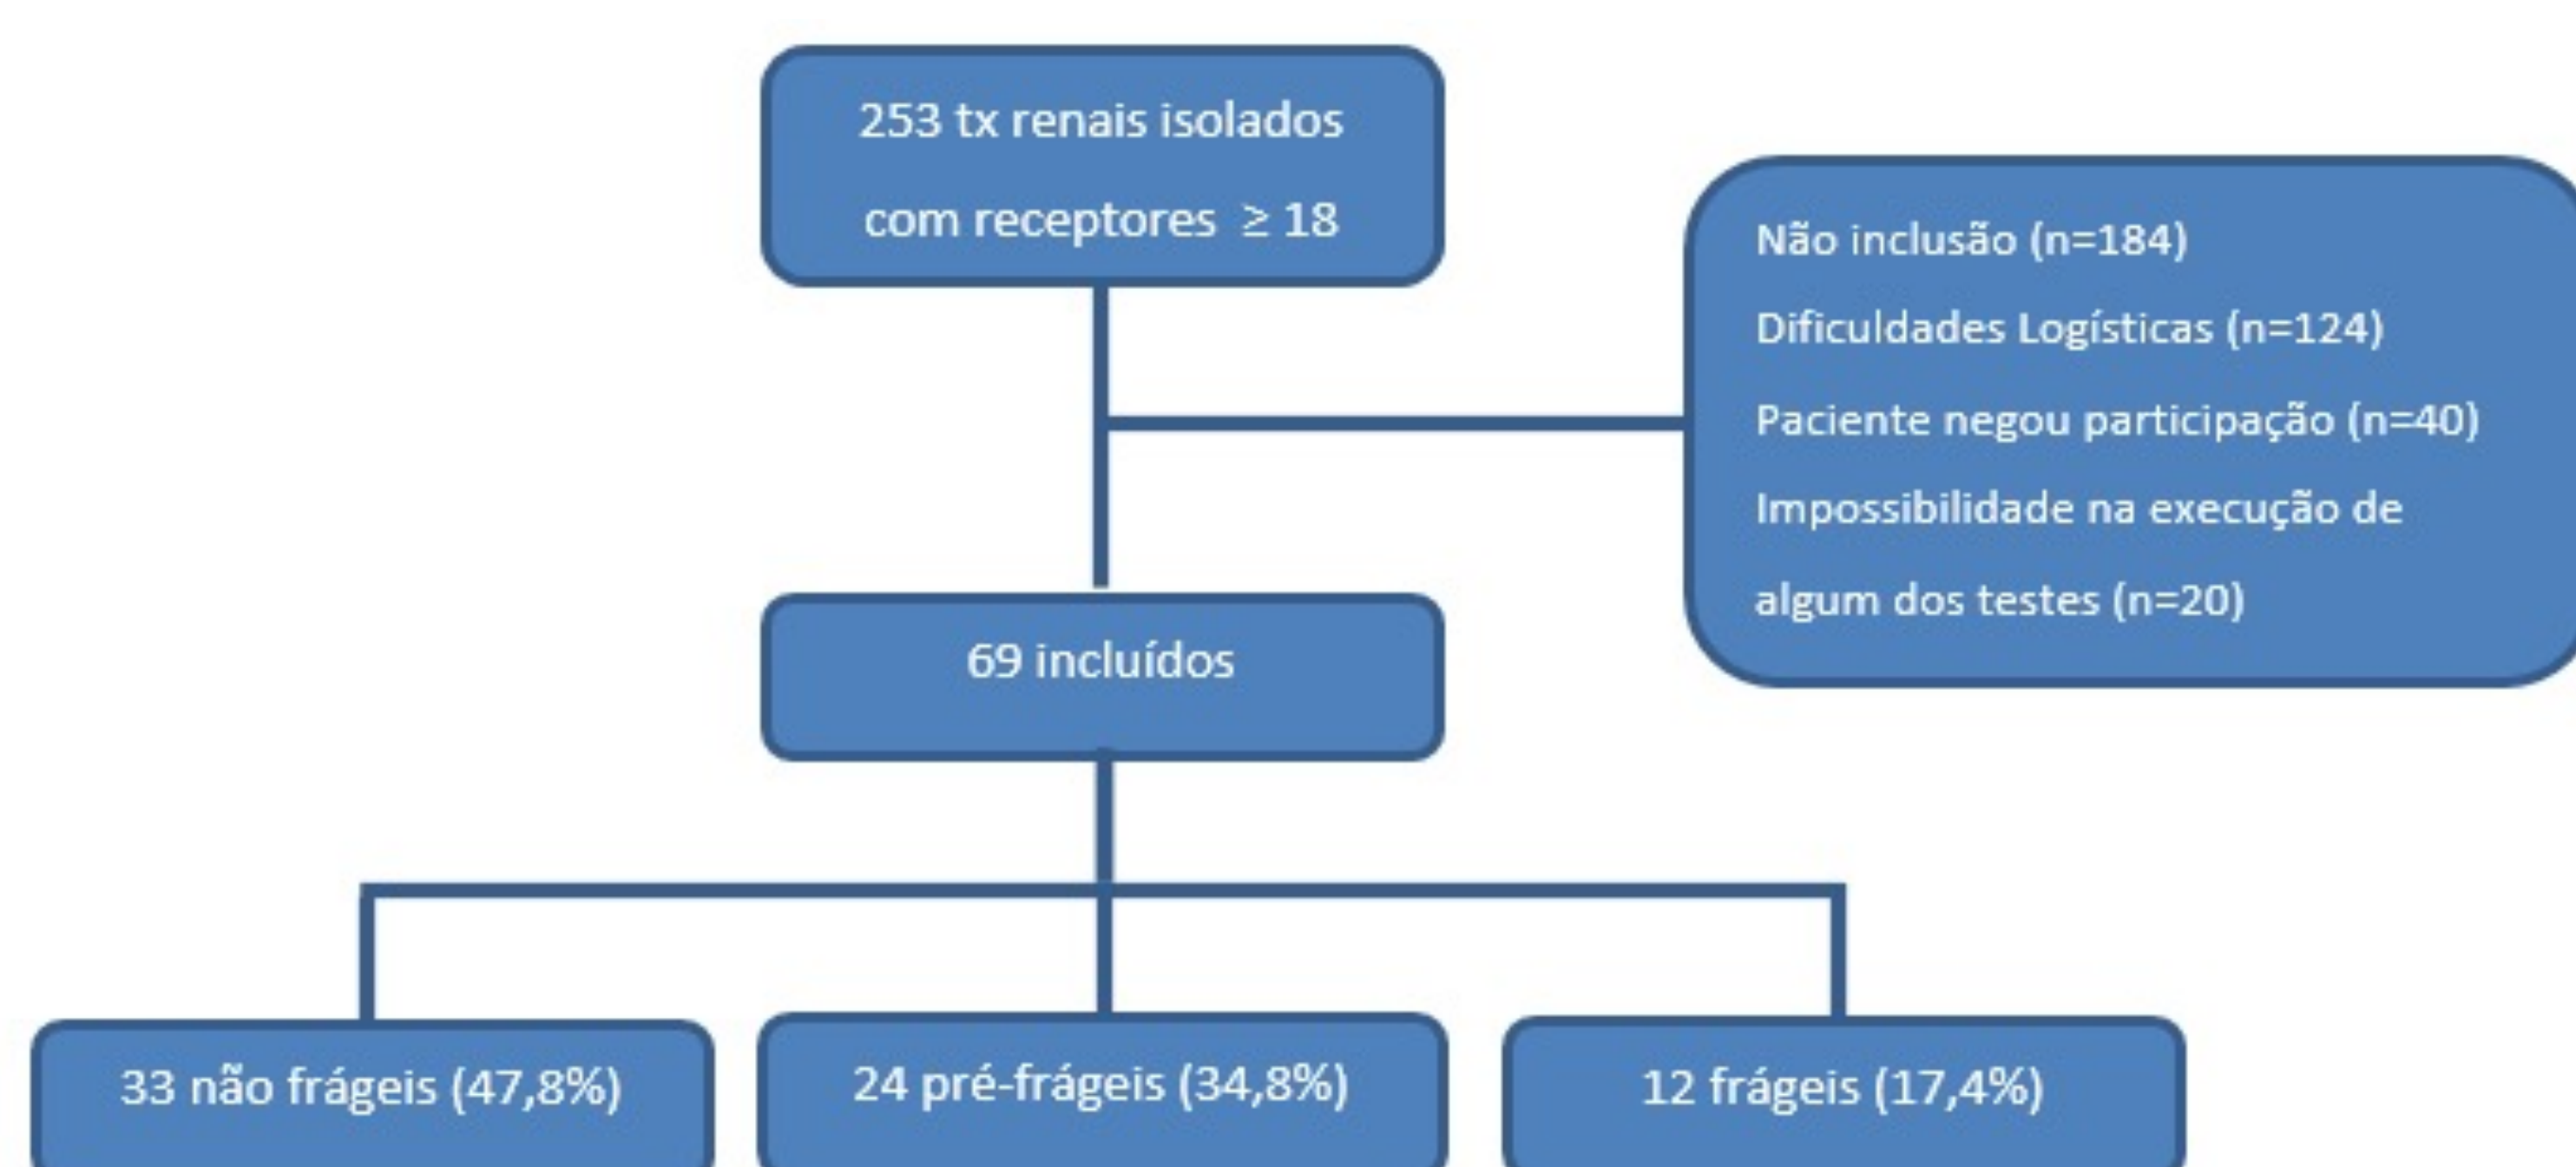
253 tx renais isolados com receptores $\geq 18$

Não inclusão (n=184)
Dificuldades Logísticas (n=124)
Paciente negou participação (n=40)
Impossibilidade na execução de algum dos testes (n=20)

69 incluídos

33 não frágeis (47,8%)

24 pré-frágeis (34,8%)

12 frágeis (17,4%)